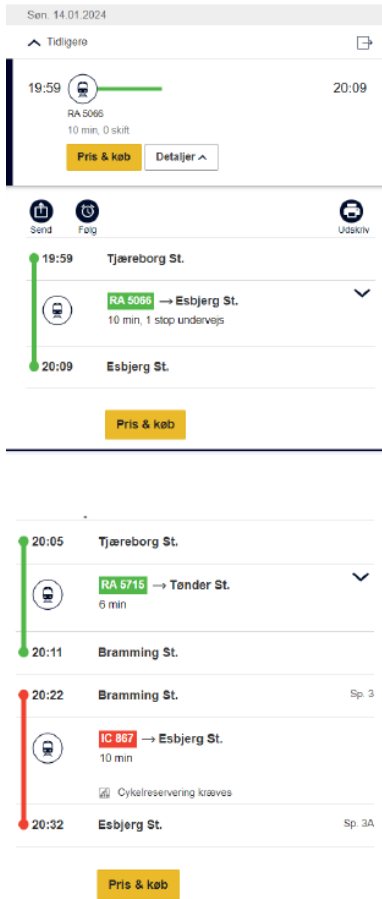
Søn. 14.01.2024

Tidligere

19:59

20:09

RA 5066
10 min, 0 skift

Pris & køb

Detaljer

Send

Følg

Udskriv

19:59 Tjæreborg St.

RA 5066 → Esbjerg St.
10 min, 1 stop undervejs

20:09 Esbjerg St.

Pris & køb

20:05 Tjæreborg St.

RA 5715 → Tønder St.
6 min

20:11 Bramming St.

20:22 Bramming St.

Sp. 3

IC 867 → Esbjerg St.
10 min

Cykelreservering kræves

20:32 Esbjerg St.

Sp. 3A

Pris & køb